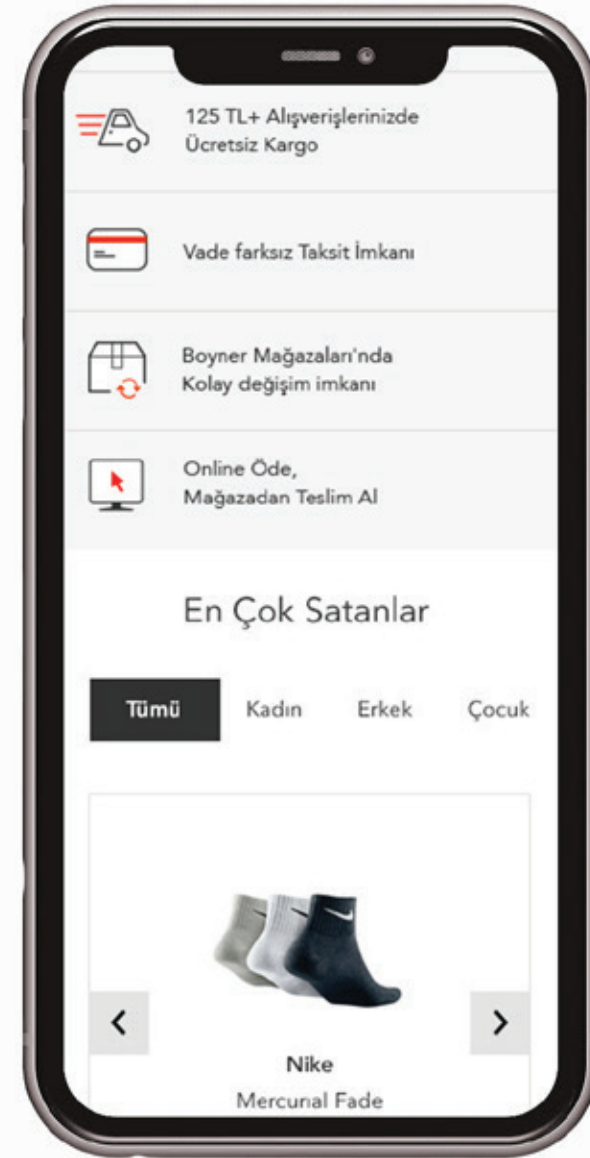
125 TL+ Alışverişlerinizde Ücretsiz Kargo

Vade farksız Taksit İmkanı

Boyner Mağazaları'nda Kolay değişim imkanı

Online Öde, Mağazadan Teslim Al

En Çok Satanlar

Tümü

Kadın

Erkek

Çocuk

<

>

Nike

Mercurial Fade